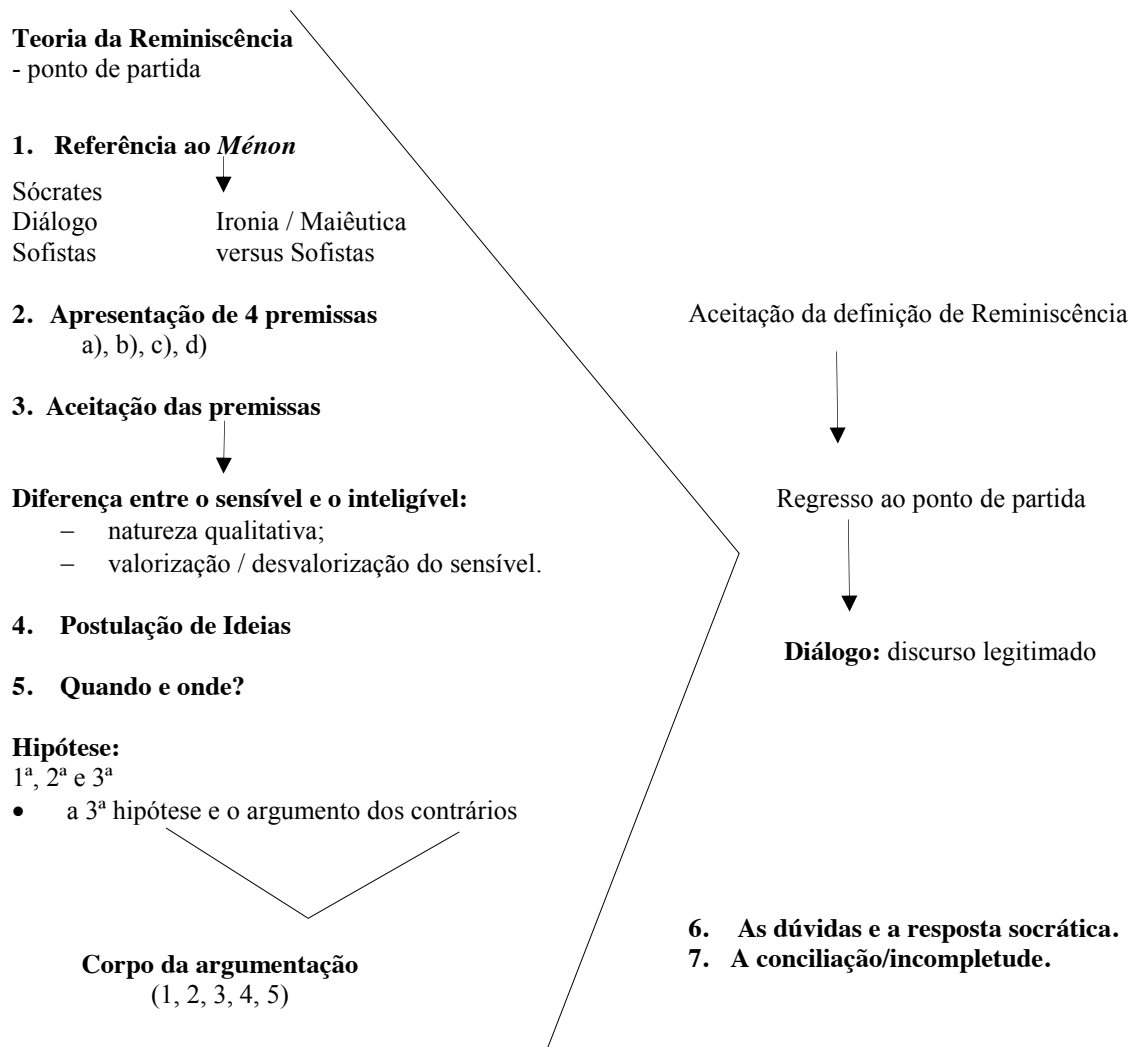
**Teoria da Reminiscência**
- ponto de partida

**1. Referência ao *Ménon***

Sócrates
Diálogo Ironia / Maiêutica
Sofistas versus Sofistas

**2. Apresentação de 4 premissas**
a), b), c), d)

**3. Aceitação das premissas**

**Diferença entre o sensível e o inteligível:**
– natureza qualitativa;
– valorização / desvalorização do sensível.

**4. Postulação de Ideias**

**5. Quando e onde?**

**Hipótese:**
1ª, 2ª e 3ª
• a 3ª hipótese e o argumento dos contrários

**Corpo da argumentação**
(1, 2, 3, 4, 5)

Aceitação da definição de Reminiscência

Regresso ao ponto de partida

**Diálogo:** discurso legitimado

**6. As dúvidas e a resposta socrática.**
**7. A conciliação/incompletude.**